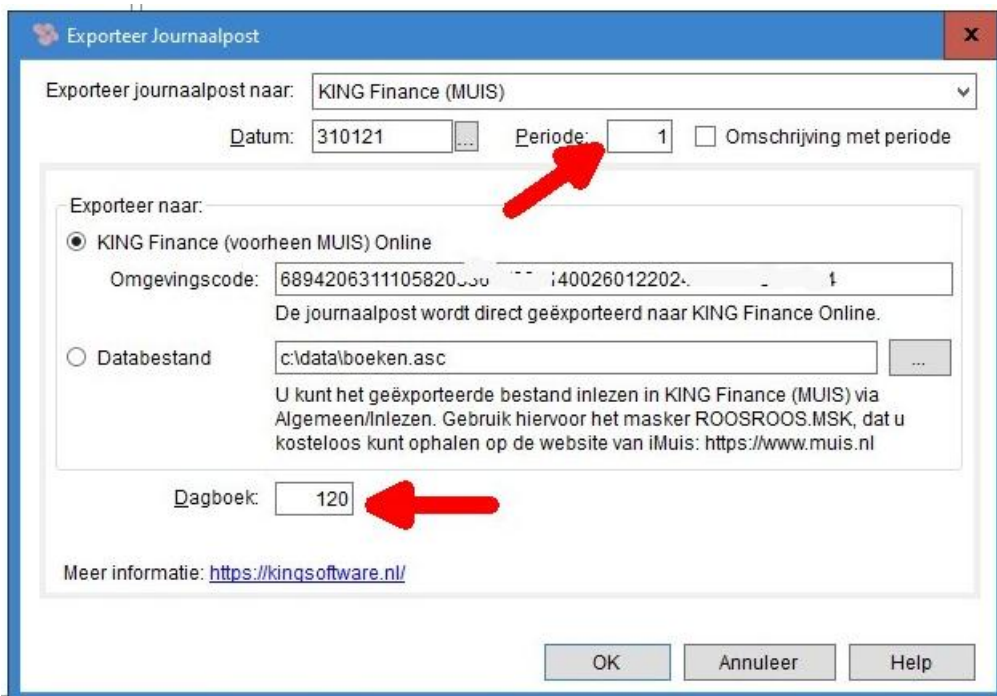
Exporteer Journaalpost

x

Exporteer journaalpost naar: KING Finance (MUIS)

Datum: 310121 ... Periode: 1 Omschrijving met periode

Exporteer naar:

KING Finance (voorheen MUIS) Online

Omgevingscode: 689420631110582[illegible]40026012202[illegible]4

De journaalpost wordt direct geëxporteerd naar KING Finance Online.

Databestand c:\data\boeken.asc ...

U kunt het geëxporteerde bestand inlezen in KING Finance (MUIS) via Algemeen/Inlezen. Gebruik hiervoor het masker ROOSROOS.MSK, dat u kosteloos kunt ophalen op de website van iMuis: https://www.muis.nl

Dagboek: 120

Meer informatie: https://kingsoftware.nl/

OK Annuleer Help